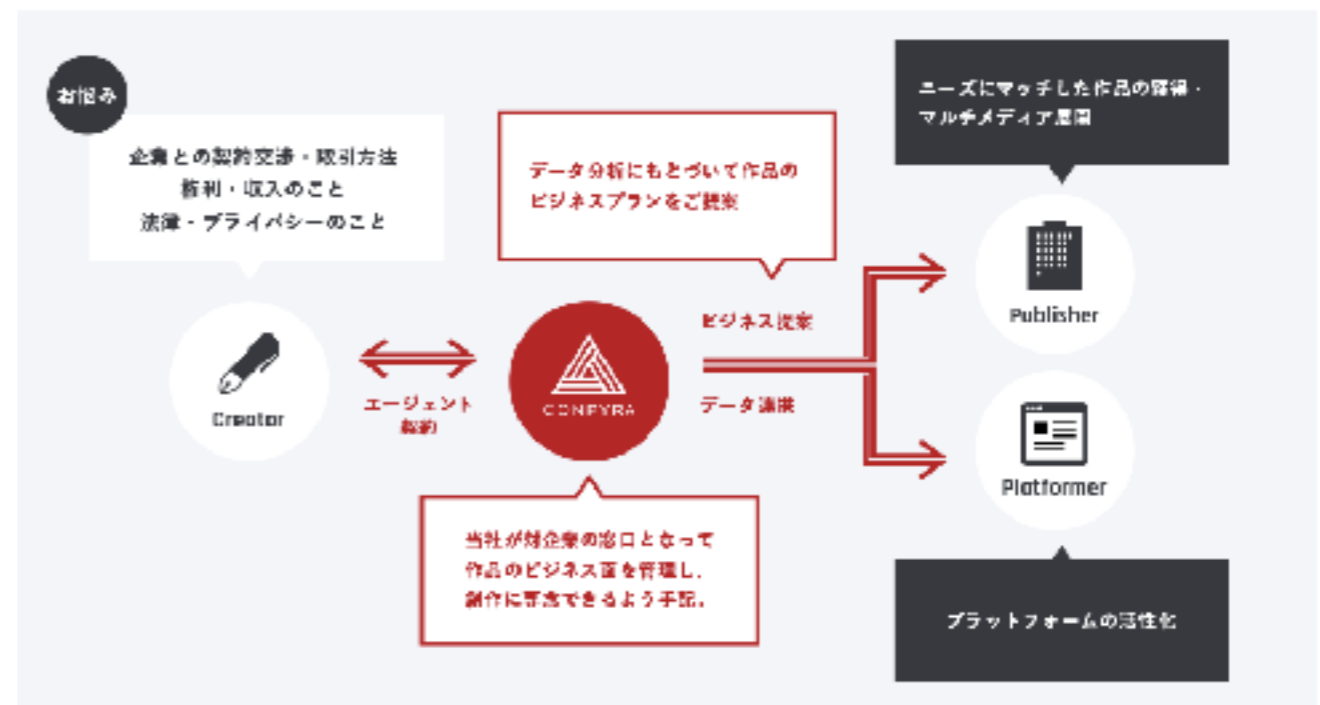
お悩み

企業との契約交渉・取引方法
権利・収入のこと
法律・プライバシーのこと

Creator

エージェント
契約

データ分析にもとづいて作品の
ビジネスプランをご提案

CONPYRA

当社が対企業の窓口となって
作品のビジネス面を管理し、
制作に専念できるよう手配。

ビジネス提案

データ連携

ニーズにマッチした作品の獲得・
マルチメディア展開

Publisher

Platformer

プラットフォームの活性化